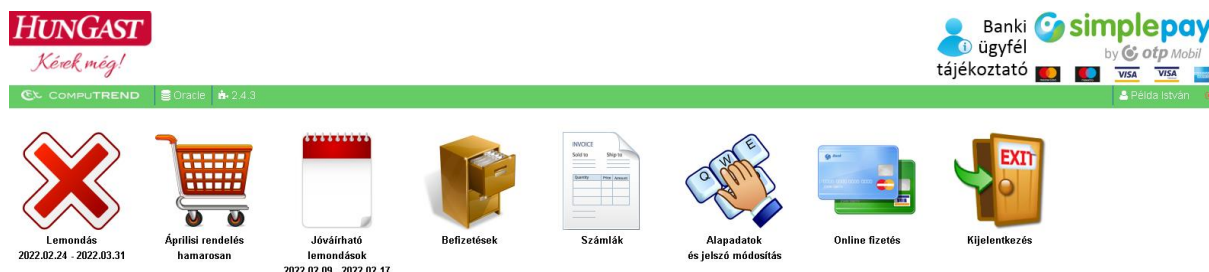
HUNGAST
Kérek még!

Banki ügyfél tájékoztató

simplepay
by otp Mobil

VISA VISA

COMPUTREND | Oracle | 2.4.3 | Példa István

INVOICE
Sold to
Ship to
Quantity
Price
Amount

Q W E

EXIT

Lemondás
2022.02.24 - 2022.03.31

Áprilisi rendelés hamarosan

Jóváírható lemondások
2022.02.09 - 2022.02.17

Befizetések

Számlák

Alapadatok és jelszó módosítás

Online fizetés

Kijelentkezés